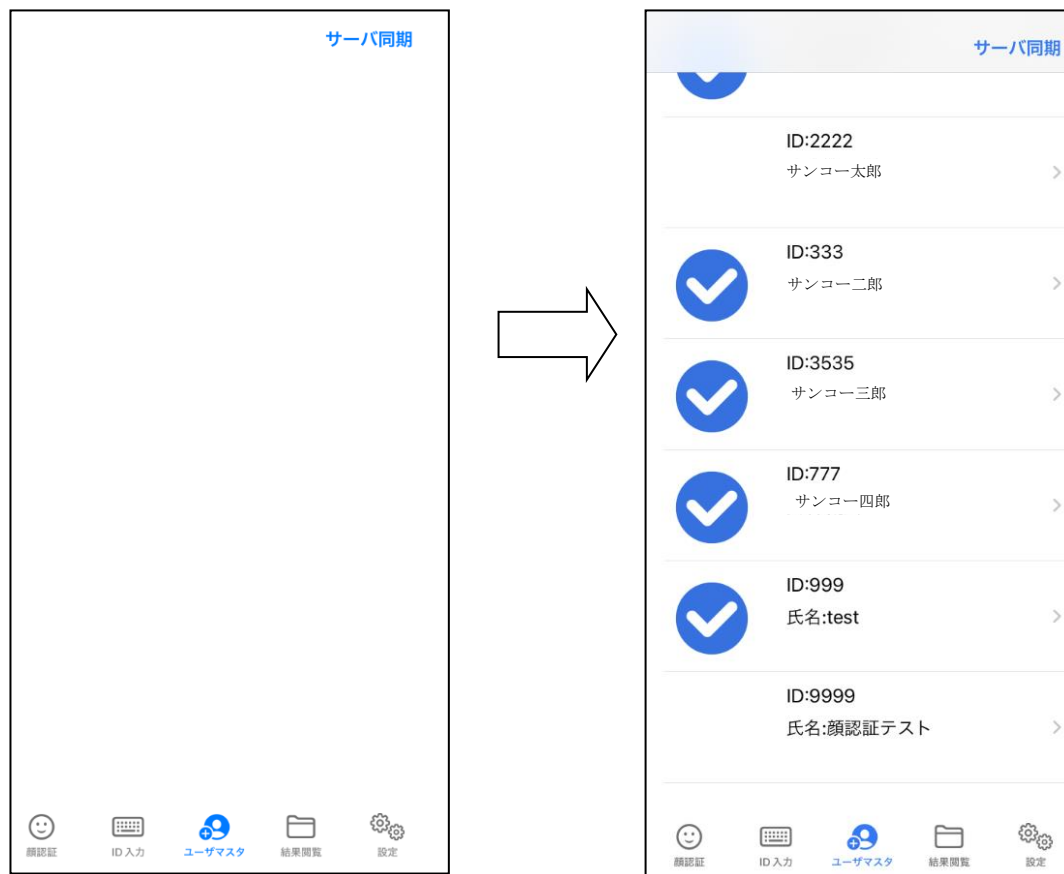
サーバ同期

顔認証 ID入力 ユーザマスタ 結果閲覧 設定

サーバ同期

ID:2222
サンコー太郎

ID:333
サンコー二郎

ID:3535
サンコー三郎

ID:777
サンコー四郎

ID:999
氏名:test

ID:9999
氏名:顔認証テスト

顔認証 ID入力 ユーザマスタ 結果閲覧 設定